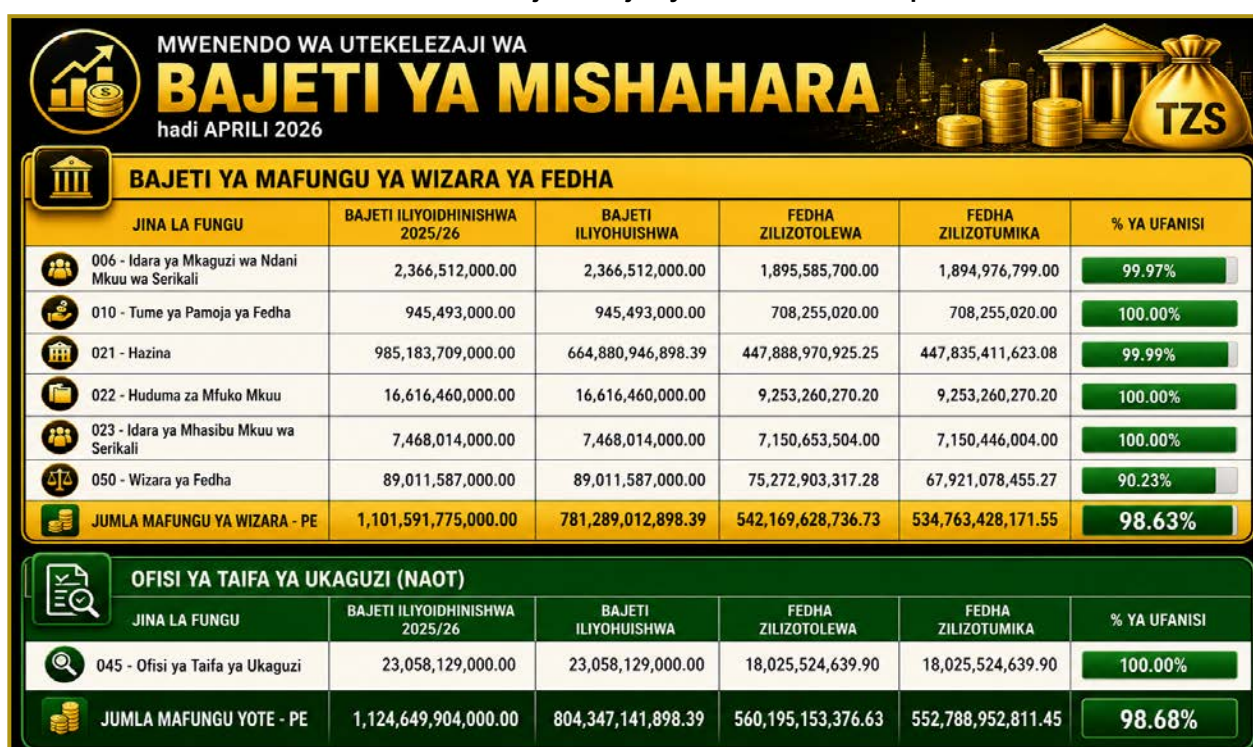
MWENENDO WA UTEKELEZAJI WA
BAJETI YA MISHAHARA
hadi APRILI 2026

TZS

BAJETI YA MAFUNGU YA WIZARA YA FEDHA

| JINA LA FUNGU | BAJETI ILIYOIDHINISHWA 2025/26 | BAJETI ILIYOHUISHWA | FEDHA ZILIZOTOLEWA | FEDHA ZILIZOTUMIKA | % YA UFANISI |
|---|---|---|---|---|---|
| 006 - Idara ya Mkaguzi wa Ndani Mkuu wa Serikali | 2,366,512,000.00 | 2,366,512,000.00 | 1,895,585,700.00 | 1,894,976,799.00 | 99.97% |
| 010 - Tume ya Pamoja ya Fedha | 945,493,000.00 | 945,493,000.00 | 708,255,020.00 | 708,255,020.00 | 100.00% |
| 021 - Hazina | 985,183,709,000.00 | 664,880,946,898.39 | 447,888,970,925.25 | 447,835,411,623.08 | 99.99% |
| 022 - Huduma za Mfuko Mkuu | 16,616,460,000.00 | 16,616,460,000.00 | 9,253,260,270.20 | 9,253,260,270.20 | 100.00% |
| 023 - Idara ya Mhasibu Mkuu wa Serikali | 7,468,014,000.00 | 7,468,014,000.00 | 7,150,653,504.00 | 7,150,446,004.00 | 100.00% |
| 050 - Wizara ya Fedha | 89,011,587,000.00 | 89,011,587,000.00 | 75,272,903,317.28 | 67,921,078,455.27 | 90.23% |
| JUMLA MAFUNGU YA WIZARA - PE | 1,101,591,775,000.00 | 781,289,012,898.39 | 542,169,628,736.73 | 534,763,428,171.55 | 98.63% |

OFISI YA TAIFA YA UKAGUZI (NAOT)

| JINA LA FUNGU | BAJETI ILIYOIDHINISHWA 2025/26 | BAJETI ILIYOHUISHWA | FEDHA ZILIZOTOLEWA | FEDHA ZILIZOTUMIKA | % YA UFANISI |
|---|---|---|---|---|---|
| 045 - Ofisi ya Taifa ya Ukaguzi | 23,058,129,000.00 | 23,058,129,000.00 | 18,025,524,639.90 | 18,025,524,639.90 | 100.00% |
| JUMLA MAFUNGU YOTE - PE | 1,124,649,904,000.00 | 804,347,141,898.39 | 560,195,153,376.63 | 552,788,952,811.45 | 98.68% |